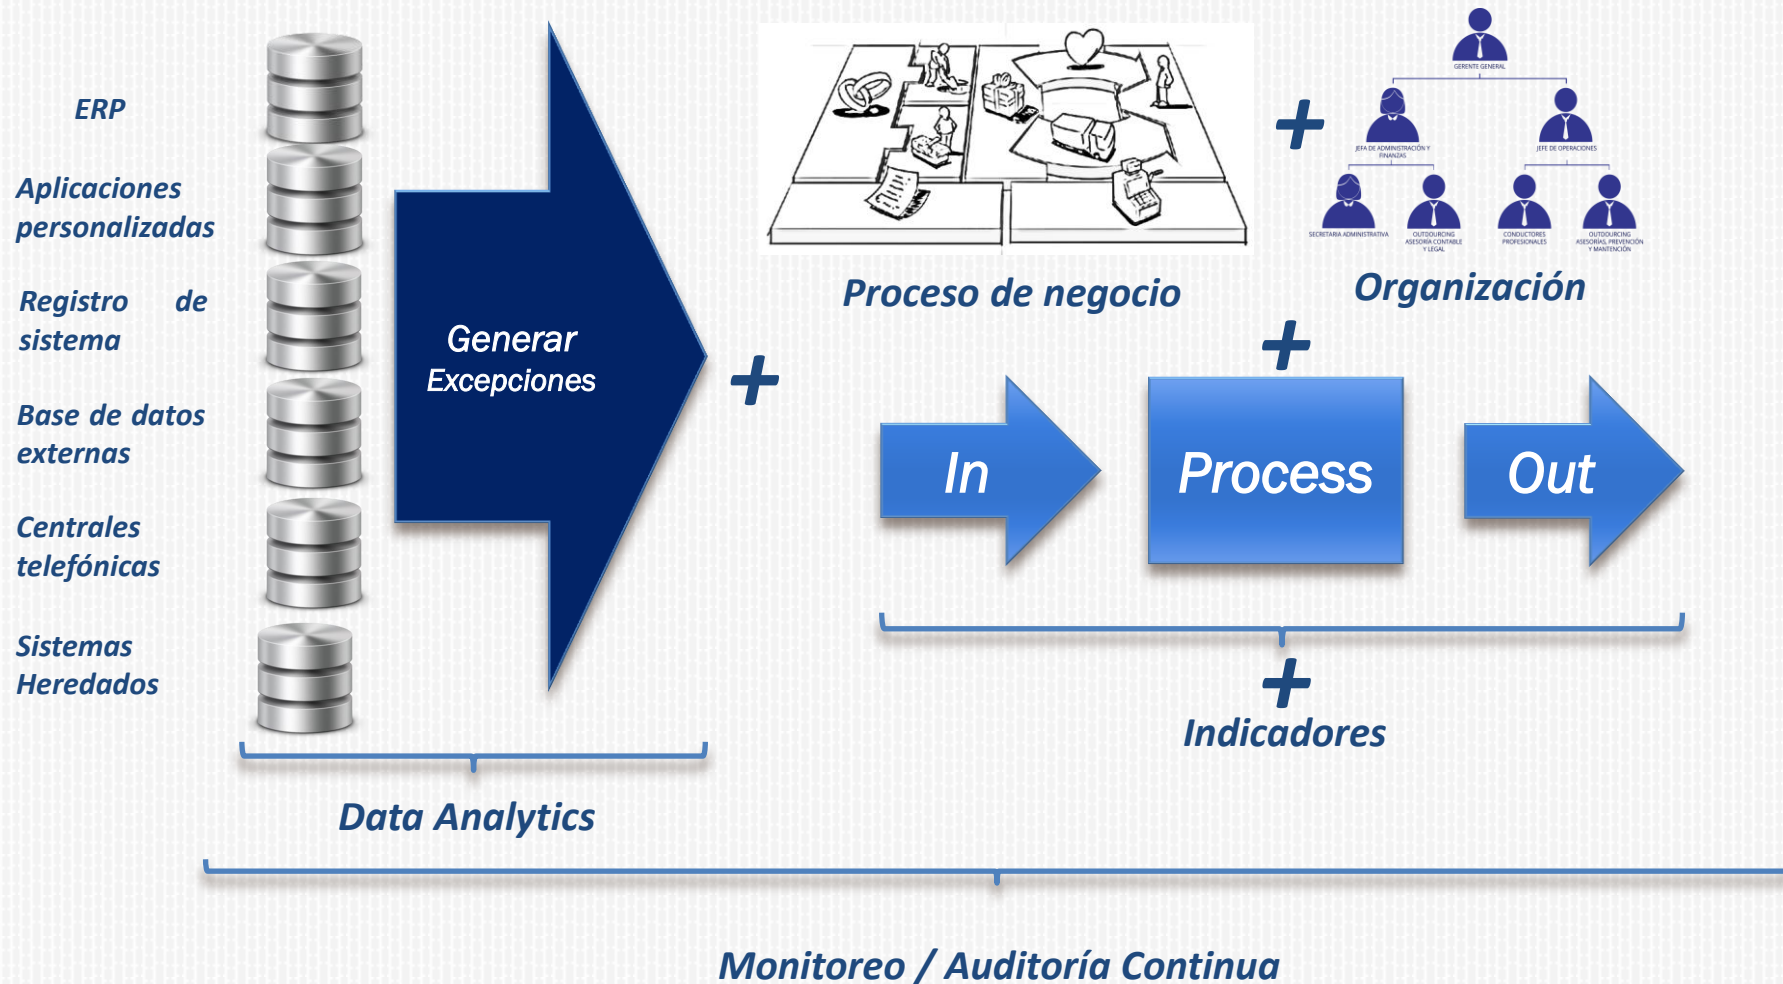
ERP

Aplicaciones personalizadas

Registro de sistema

Base de datos externas

Centrales telefónicas

Sistemas Heredados

Generar Excepciones

+

Proceso de negocio

+

GERENTE GENERAL

JEFA DE ADMINISTRACIÓN Y FINANZAS

JEFE DE OPERACIONES

SECRETARIA ADMINISTRATIVA

OUTSOURCING ASESORÍA CONTABLE Y LEGAL

CONDUCTORES PROFESIONALES

OUTSOURCING ASESORÍAS, PREVENCIÓN Y MANTENCIÓN

Organización

+

In

Process

Out

+

Indicadores

Data Analytics

Monitoreo / Auditoría Continua